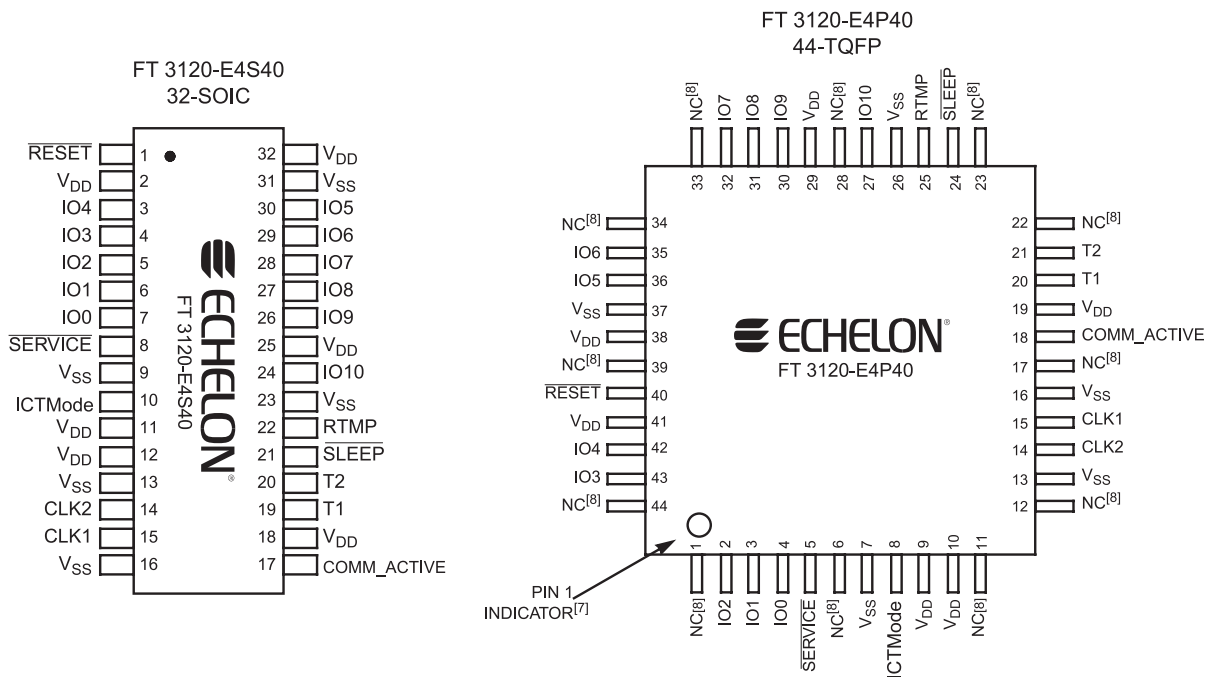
FT 3120-E4S40
32-SOIC

| | | | |
|---|---|---|---|
| $\overline{RESET}$ | 1 | 32 | $V_{DD}$ |
| $V_{DD}$ | 2 | 31 | $V_{SS}$ |
| IO4 | 3 | 30 | IO5 |
| IO3 | 4 | 29 | IO6 |
| IO2 | 5 | 28 | IO7 |
| IO1 | 6 | 27 | IO8 |
| IO0 | 7 | 26 | IO9 |
| $\overline{SERVICE}$ | 8 | 25 | $V_{DD}$ |
| $V_{SS}$ | 9 | 24 | IO10 |
| ICTMode | 10 | 23 | $V_{SS}$ |
| $V_{DD}$ | 11 | 22 | RTMP |
| $V_{DD}$ | 12 | 21 | $\overline{SLEEP}$ |
| $V_{SS}$ | 13 | 20 | T2 |
| CLK2 | 14 | 19 | T1 |
| CLK1 | 15 | 18 | $V_{DD}$ |
| $V_{SS}$ | 16 | 17 | COMM_ACTIVE |

ECHELON®
FT 3120-E4S40

FT 3120-E4P40
44-TQFP

$NC^{[8]}$ 33, IO7 32, IO8 31, IO9 30, $V_{DD}$ 29, $NC^{[8]}$ 28, IO10 27, $V_{SS}$ 26, RTMP 25, $\overline{SLEEP}$ 24, $NC^{[8]}$ 23

$NC^{[8]}$ 34, IO6 35, IO5 36, $V_{SS}$ 37, $V_{DD}$ 38, $NC^{[8]}$ 39, $\overline{RESET}$ 40, $V_{DD}$ 41, IO4 42, IO3 43, $NC^{[8]}$ 44

22 $NC^{[8]}$, 21 T2, 20 T1, 19 $V_{DD}$, 18 COMM_ACTIVE, 17 $NC^{[8]}$, 16 $V_{SS}$, 15 CLK1, 14 CLK2, 13 $V_{SS}$, 12 $NC^{[8]}$

ECHELON®
FT 3120-E4P40

1 $NC^{[8]}$, 2 IO2, 3 IO1, 4 IO0, 5 $\overline{SERVICE}$, 6 $NC^{[8]}$, 7 $V_{SS}$, 8 ICTMode, 9 $V_{DD}$, 10 $V_{DD}$, 11 $NC^{[8]}$

PIN 1
INDICATOR$^{[7]}$